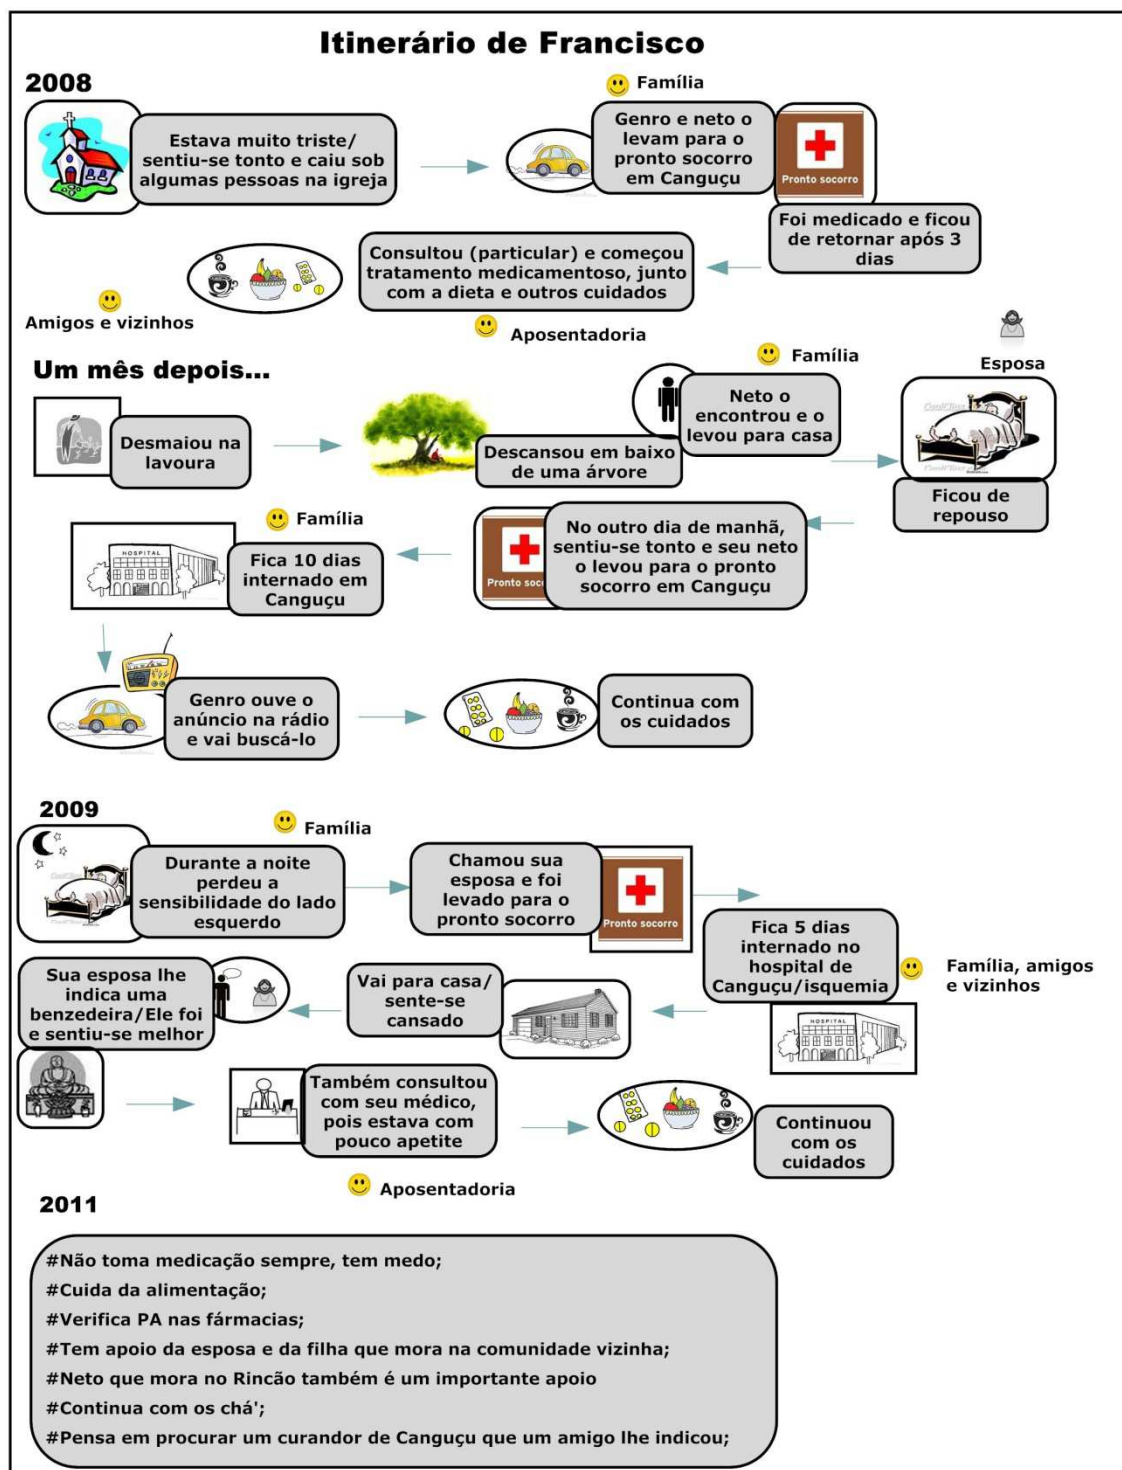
Itinerário de Francisco

2008

Estava muito triste/ sentiu-se tonto e caiu sob algumas pessoas na igreja

Família

Genro e neto o levam para o pronto socorro em Canguçu

Pronto socorro

Foi medicado e ficou de retornar após 3 dias

Consultou (particular) e começou tratamento medicamentoso, junto com a dieta e outros cuidados

Amigos e vizinhos

Aposentadoria

Um mês depois...

Família

Esposa

Desmaiou na lavoura

Descansou em baixo de uma árvore

Neto o encontrou e o levou para casa

Ficou de repouso

Família

Fica 10 dias internado em Canguçu

HOSPITAL

Pronto socc

No outro dia de manhã, sentiu-se tonto e seu neto o levou para o pronto socorro em Canguçu

Genro ouve o anúncio na rádio e vai buscá-lo

Continua com os cuidados

2009

Família

Durante a noite perdeu a sensibilidade do lado esquerdo

Chamou sua esposa e foi levado para o pronto socorro

Pronto socorro

Fica 5 dias internado no hospital de Canguçu/isquemia

Família, amigos e vizinhos

Sua esposa lhe indica uma benzedeira/Ele foi e sentiu-se melhor

Vai para casa/ sente-se cansado

HOSPITAL

Também consultou com seu médico, pois estava com pouco apetite

Continuou com os cuidados

Aposentadoria

2011

#Não toma medicação sempre, tem medo;
#Cuida da alimentação;
#Verifica PA nas fármacias;
#Tem apoio da esposa e da filha que mora na comunidade vizinha;
#Neto que mora no Rincão também é um importante apoio
#Continua com os chá';
#Pensa em procurar um curandor de Canguçu que um amigo lhe indicou;